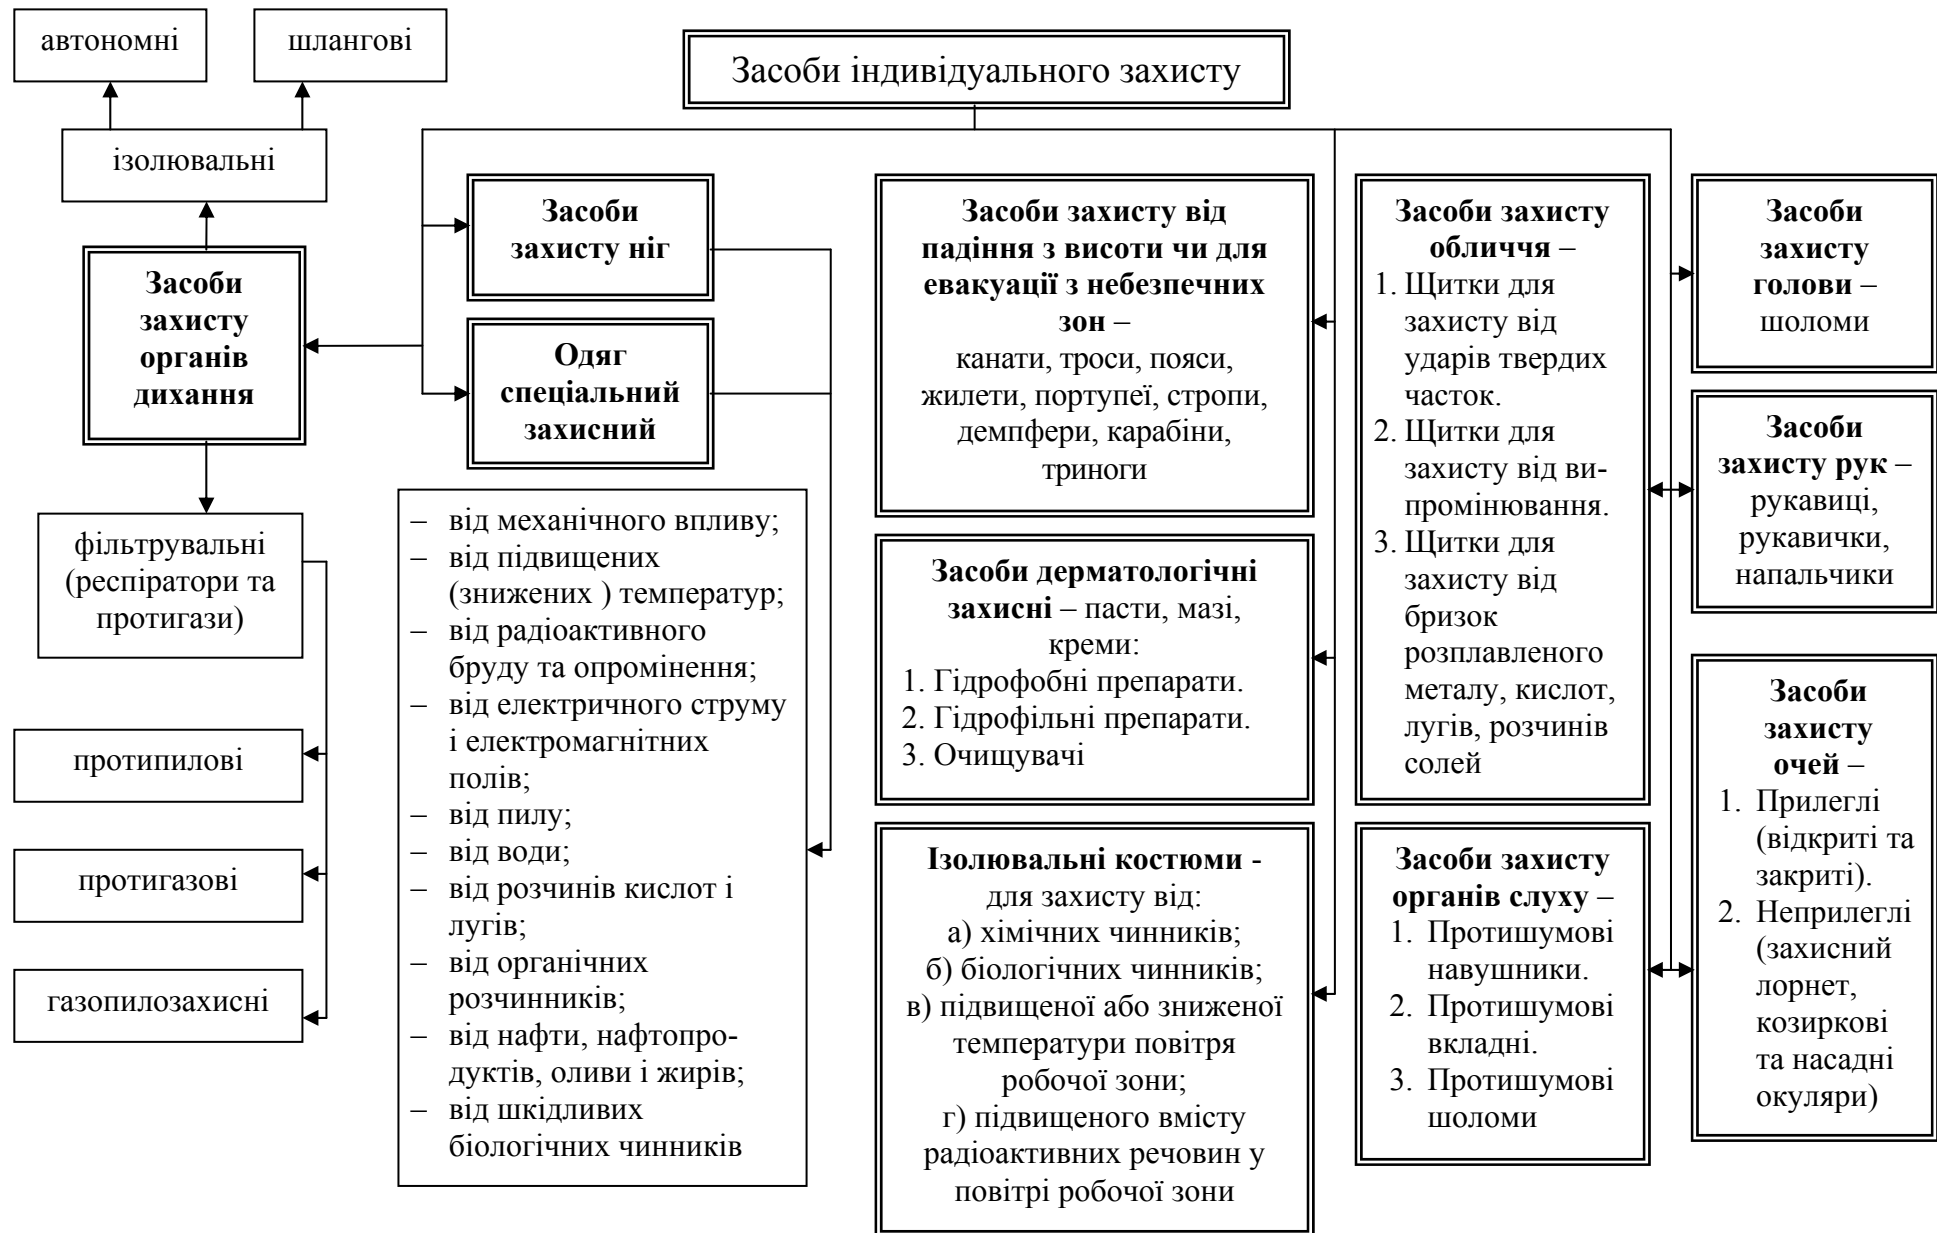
Засоби індивідуального захисту

автономні

шлангові

ізолювальні

Засоби захисту органів дихання

фільтрувальні (респіратори та протигази)

протипилові

протигазові

газопилозахисні

Засоби захисту ніг

Одяг спеціальний захисний

– від механічного впливу;
– від підвищених (знижених ) температур;
– від радіоактивного бруду та опромінення;
– від електричного струму і електромагнітних полів;
– від пилу;
– від води;
– від розчинів кислот і лугів;
– від органічних розчинників;
– від нафти, нафтопродуктів, оливи і жирів;
– від шкідливих біологічних чинників

Засоби захисту від падіння з висоти чи для евакуації з небезпечних зон – канати, троси, пояси, жилети, портупеї, стропи, демпфери, карабіни, триноги

Засоби дерматологічні захисні – пасти, мазі, креми:
1. Гідрофобні препарати.
2. Гідрофільні препарати.
3. Очищувачі

Ізолювальні костюми - для захисту від:
а) хімічних чинників;
б) біологічних чинників;
в) підвищеної або зниженої температури повітря робочої зони;
г) підвищеного вмісту радіоактивних речовин у повітрі робочої зони

Засоби захисту обличчя –
1. Щитки для захисту від ударів твердих часток.
2. Щитки для захисту від випромінювання.
3. Щитки для захисту від бризок розплавленого металу, кислот, лугів, розчинів солей

Засоби захисту органів слуху –
1. Протишумові навушники.
2. Протишумові вкладні.
3. Протишумові шоломи

Засоби захисту голови – шоломи

Засоби захисту рук – рукавиці, рукавички, напальчики

Засоби захисту очей –
1. Прилеглі (відкриті та закриті).
2. Неприлеглі (захисний лорнет, козиркові та насадні окуляри)